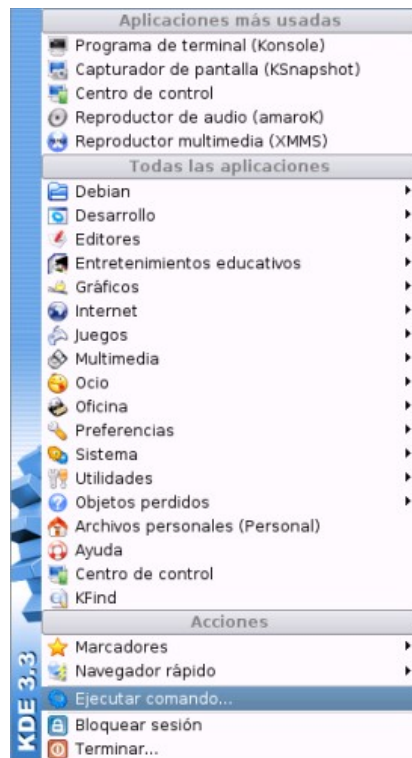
Aplicaciones más usadas
Programa de terminal (Konsole)
Capturador de pantalla (KSnapshot)
Centro de control
Reproductor de audio (amaroK)
Reproductor multimedia (XMMS)
Todas las aplicaciones
Debian
Desarrollo
Editores
Entretenimientos educativos
Gráficos
Internet
Juegos
Multimedia
Ocio
Oficina
Preferencias
Sistema
Utilidades
Objetos perdidos
Archivos personales (Personal)
Ayuda
Centro de control
KFind
Acciones
Marcadores
Navegador rápido
Ejecutar comando...
Bloquear sesión
Terminar...
KDE 3.3